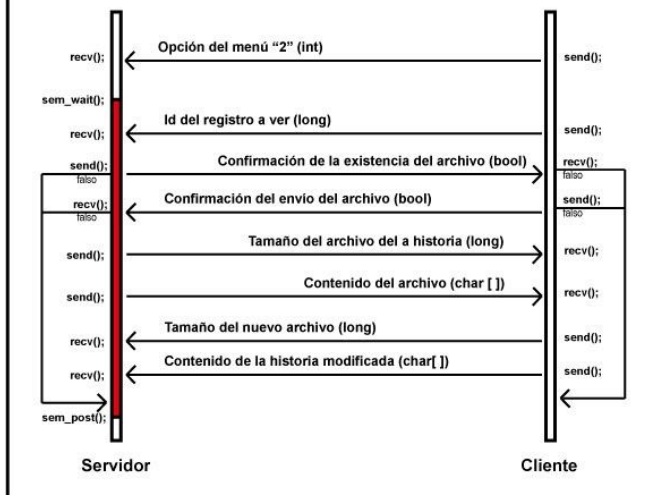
recv();
Opción del menú "2" (int)
send();

sem_wait();

recv();
Id del registro a ver (long)
send();

send();
falso
Confirmación de la existencia del archivo (bool)
recv();
falso

recv();
falso
Confirmación del envio del archivo (bool)
send();
falso

send();
Tamaño del archivo del a historia (long)
recv();

send();
Contenido del archivo (char [ ])
recv();

recv();
Tamaño del nuevo archivo (long)
send();

recv();
Contenido de la historia modificada (char[ ])
send();

sem_post();

Servidor

Cliente